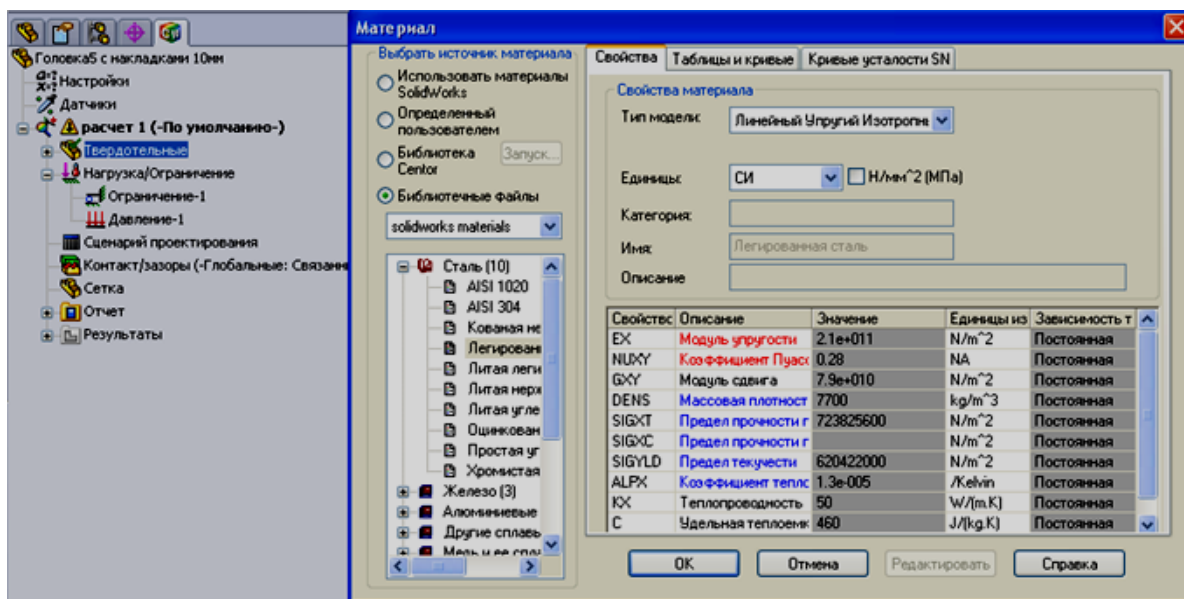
Головка5 с накладками 10мм
Настройки
Датчики
расчет 1 (-По умолчанию-)
Твердотельные
Нагрузка/Ограничение
Ограничение-1
Давление-1
Сценарий проектирования
Контакт/зазоры (-Глобальные: Связанн
Сетка
Отчет
Результаты

Материал

Выбрать источник материала
Использовать материалы SolidWorks
Определенный пользователем
Библиотека Centor
Запуск...
Библиотечные файлы
solidworks materials

Сталь (10)
AISI 1020
AISI 304
Кованая не
Легирован
Литая леги
Литая нерж
Литая угле
Оцинкован
Простая уг
Хромистая
Железо (3)
Алюминиевые
Другие сплавы
Медь и ее спл

Свойства | Таблицы и кривые | Кривые усталости SN

Свойства материала
Тип модели: Линейный Упругий Изотропн
Единицы: СИ
Н/мм^2 (МПа)
Категория:
Имя: Легированная сталь
Описание

| Свойствс | Описание | Значение | Единицы из | Зависимость т |
|---|---|---|---|---|
| EX | Модуль упругости | 2.1e+011 | N/m^2 | Постоянная |
| NUXY | Коэффициент Пуасс | 0.28 | NA | Постоянная |
| GXY | Модуль сдвига | 7.9e+010 | N/m^2 | Постоянная |
| DENS | Массовая плотност | 7700 | kg/m^3 | Постоянная |
| SIGXT | Предел прочности г | 723825600 | N/m^2 | Постоянная |
| SIGXC | Предел прочности г | | N/m^2 | Постоянная |
| SIGYLD | Предел текучести | 620422000 | N/m^2 | Постоянная |
| ALPX | Коэффициент тепл | 1.3e-005 | /Kelvin | Постоянная |
| KX | Теплопроводность | 50 | W/(m.K) | Постоянная |
| C | Удельная теплоемк | 460 | J/(kg.K) | Постоянная |

OK | Отмена | Редактировать | Справка